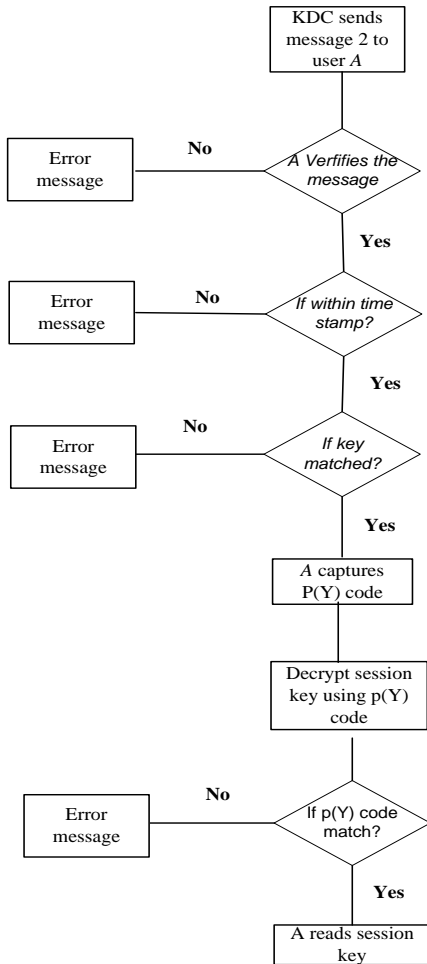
KDC sends message 2 to user *A*

Error message

No

*A Verifies the message*

Yes

Error message

No

*If within time stamp?*

Yes

No

Error message

*If key matched?*

Yes

*A* captures P(Y) code

Decrypt session key using p(Y) code

No

Error message

If p(Y) code match?

Yes

A reads session key